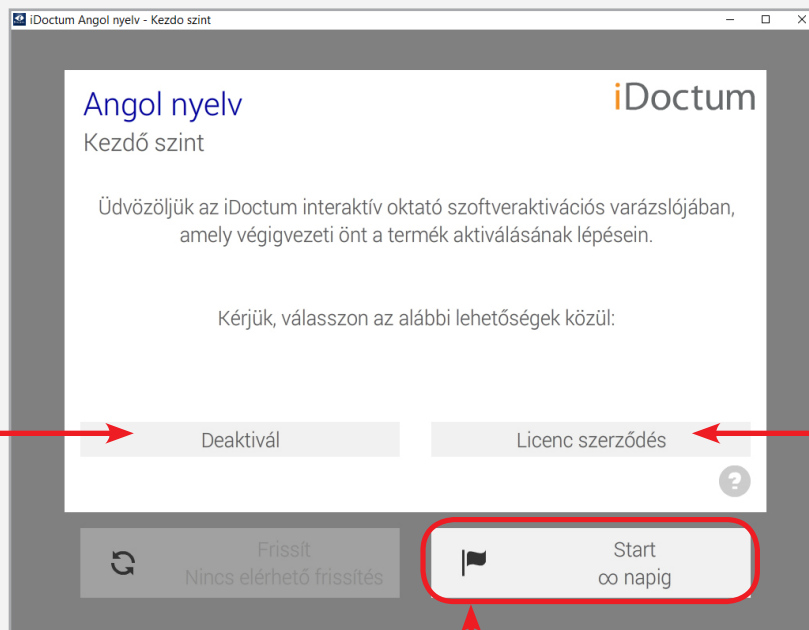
iDoctum Angol nyelv - Kezdo szint

Angol nyelv
Kezdő szint

iDoctum

Üdvözöljük az iDoctum interaktív oktató szoftveraktivációs varázslójában, amely végigvezeti önt a termék aktiválásának lépésein.

Kérjük, válasszon az alábbi lehetőségek közül:

Deaktivál

Licenc szerződés

?

Frissít
Nincs elérhető frissítés

Start
∞ napig